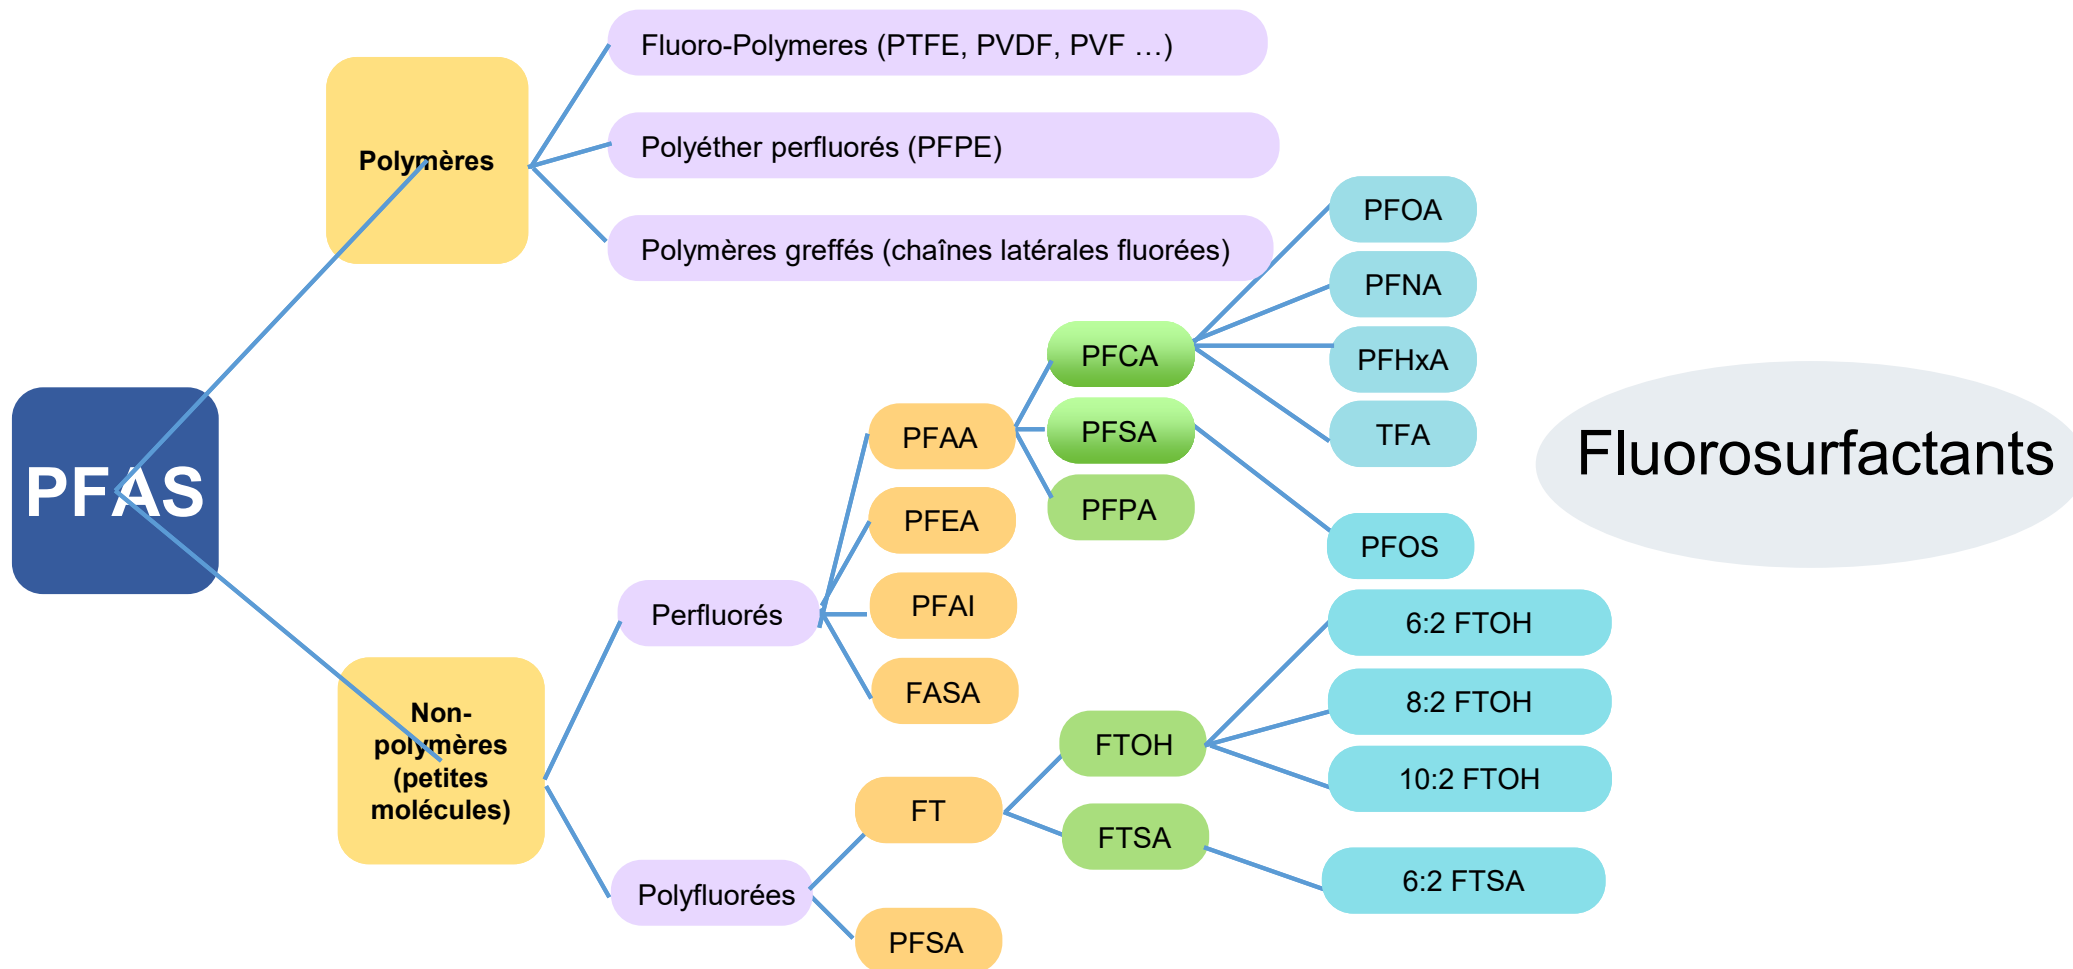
PFAS

Polymères

Fluoro-Polymeres (PTFE, PVDF, PVF …)

Polyéther perfluorés (PFPE)

Polymères greffés (chaînes latérales fluorées)

Non-polymères (petites molécules)

Perfluorés

PFAA

PFEA

PFAI

FASA

PFCA

PFSA

PFPA

PFOA

PFNA

PFHxA

TFA

PFOS

Fluorosurfactants

Polyfluorées

FT

PFSA

FTOH

FTSA

6:2 FTOH

8:2 FTOH

10:2 FTOH

6:2 FTSA